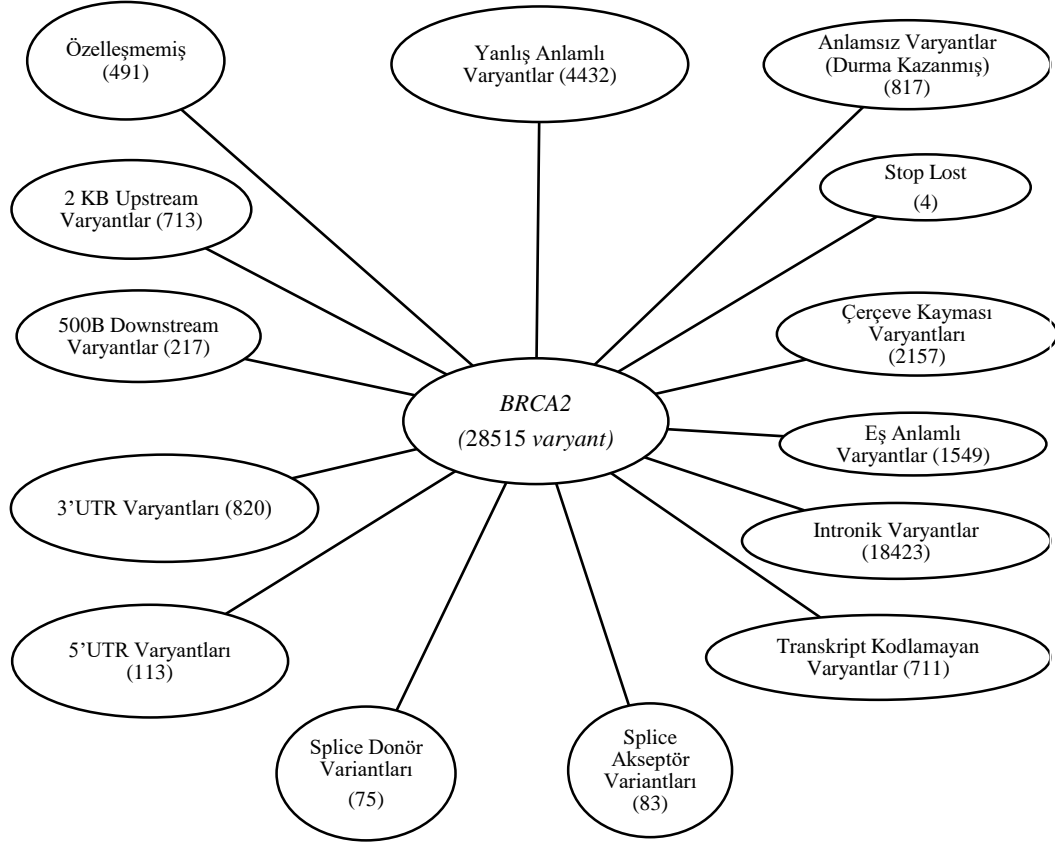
Özelleşmemiş (491)

Yanlış Anlamlı Varyantlar (4432)

Anlamsız Varyantlar (Durma Kazanmış) (817)

2 KB Upstream Varyantlar (713)

Stop Lost (4)

500B Downstream Varyantlar (217)

Çerçeve Kayması Varyantları (2157)

BRCA2 (28515 varyant)

Eş Anlamlı Varyantlar (1549)

3'UTR Varyantları (820)

Intronik Varyantlar (18423)

5'UTR Varyantları (113)

Transkript Kodlamayan Varyantlar (711)

Splice Donör Variantları (75)

Splice Akseptör Variantları (83)